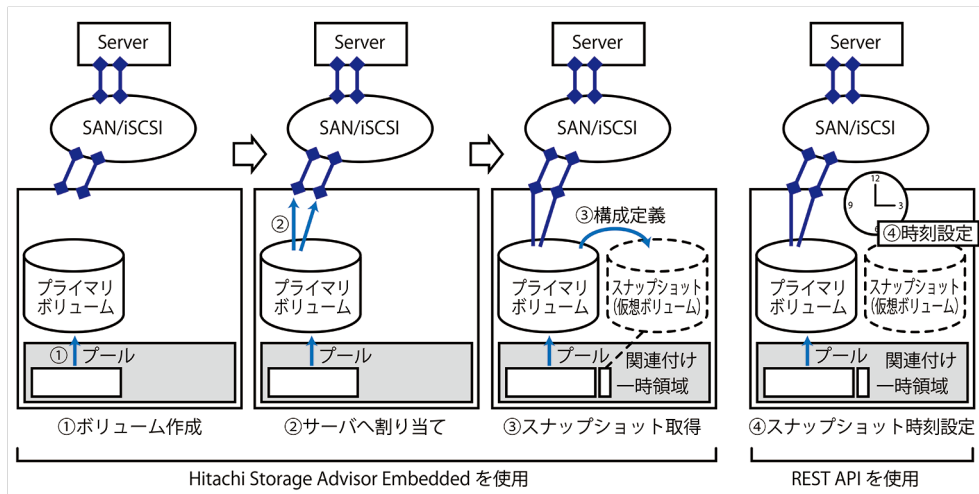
Server

SAN/iSCSI

プライマリボリューム

① プール

①ボリューム作成

Server

SAN/iSCSI

②

プライマリボリューム

プール

②サーバへ割り当て

Server

SAN/iSCSI

③構成定義

プライマリボリューム

スナップショット（仮想ボリューム）

プール

関連付け

一時領域

③スナップショット取得

Server

SAN/iSCSI

12
9 3

④時刻設定

プライマリボリューム

スナップショット（仮想ボリューム）

プール

関連付け

一時領域

④スナップショット時刻設定

Hitachi Storage Advisor Embedded を使用

REST API を使用